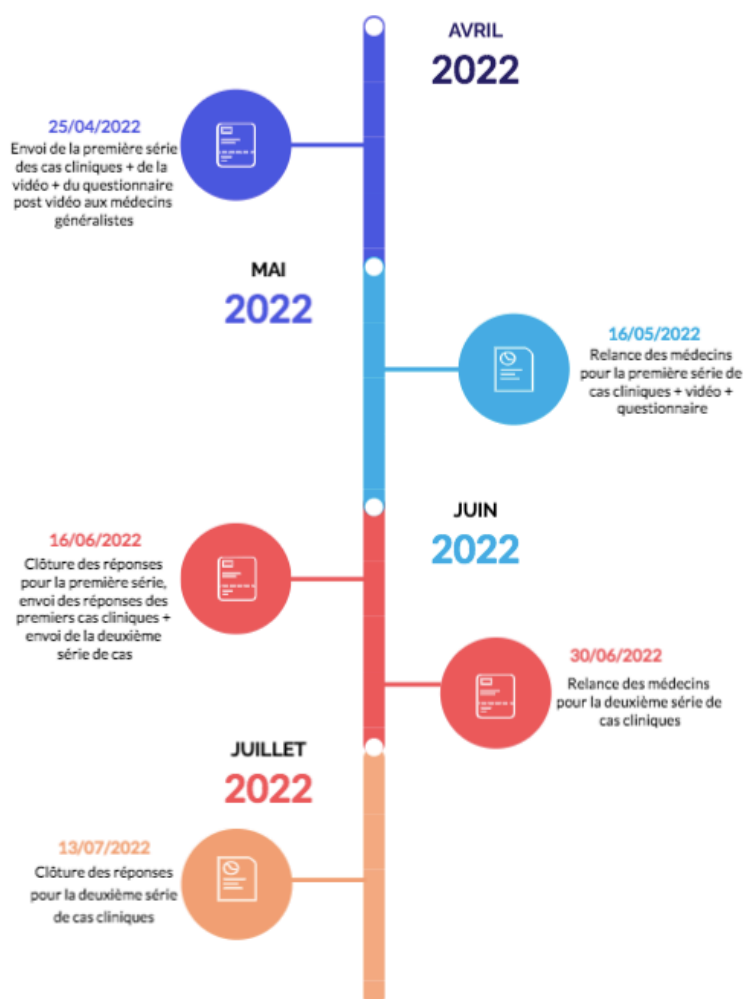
AVRIL
2022

25/04/2022
Envoi de la première série des cas cliniques + de la vidéo + du questionnaire post vidéo aux médecins généralistes

MAI
2022

16/05/2022
Relance des médecins pour la première série de cas cliniques + vidéo + questionnaire

JUIN
2022

16/06/2022
Clôture des réponses pour la première série, envoi des réponses des premiers cas cliniques + envoi de la deuxième série de cas

30/06/2022
Relance des médecins pour la deuxième série de cas cliniques

JUILLET
2022

13/07/2022
Clôture des réponses pour la deuxième série de cas cliniques